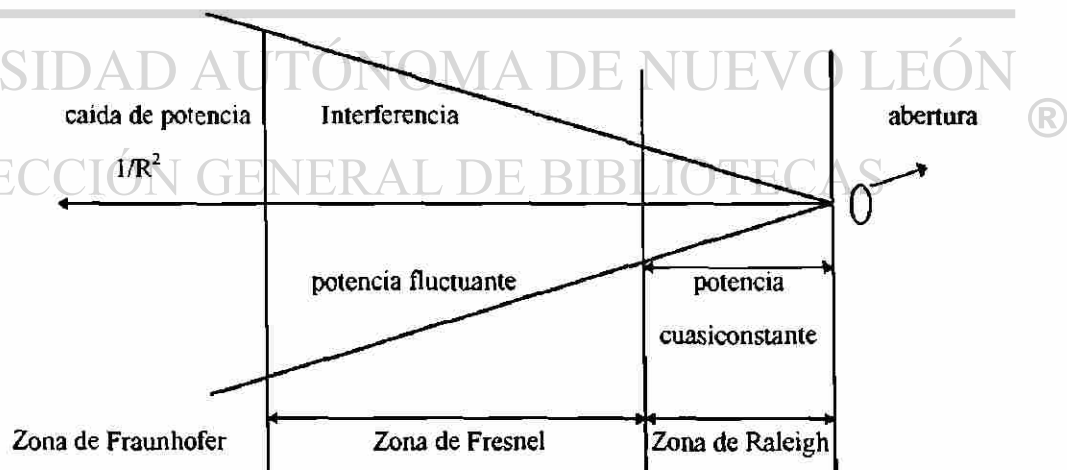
SIDAD AUTÓNOMA DE NUEVO LEÓN
ECCIÓN GENERAL DE BIBLIOTECAS
®

caida de potencia
$1/R^2$

Interferencia

abertura

potencia fluctuante

potencia
cuasiconstante

Zona de Fraunhofer

Zona de Fresnel

Zona de Raleigh